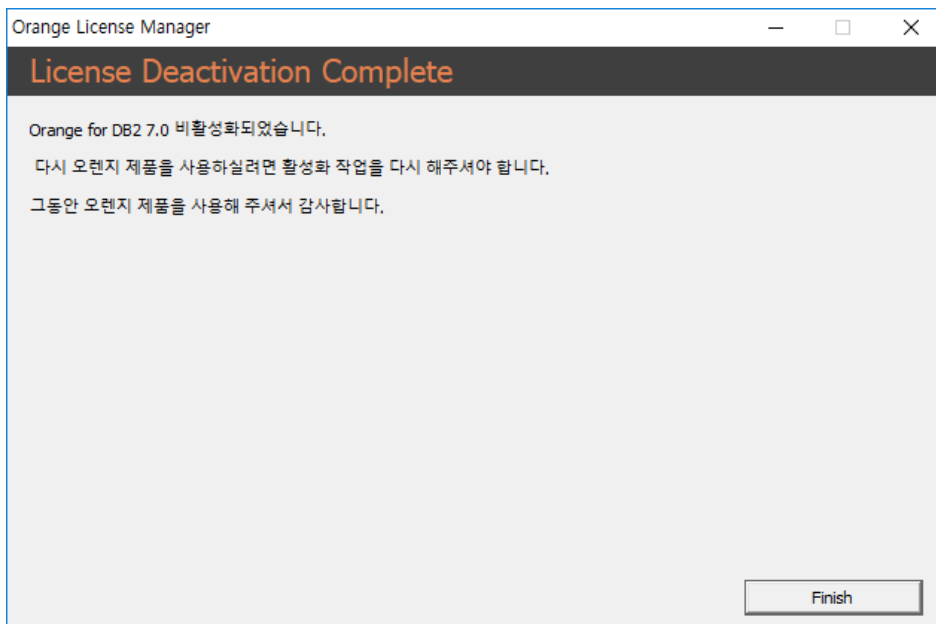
Orange License Manager

License Deactivation Complete

Orange for DB2 7.0 비활성화되었습니다.

다시 오렌지 제품을 사용하실려면 활성화 작업을 다시 해주셔야 합니다.

그동안 오렌지 제품을 사용해 주셔서 감사합니다.

Finish